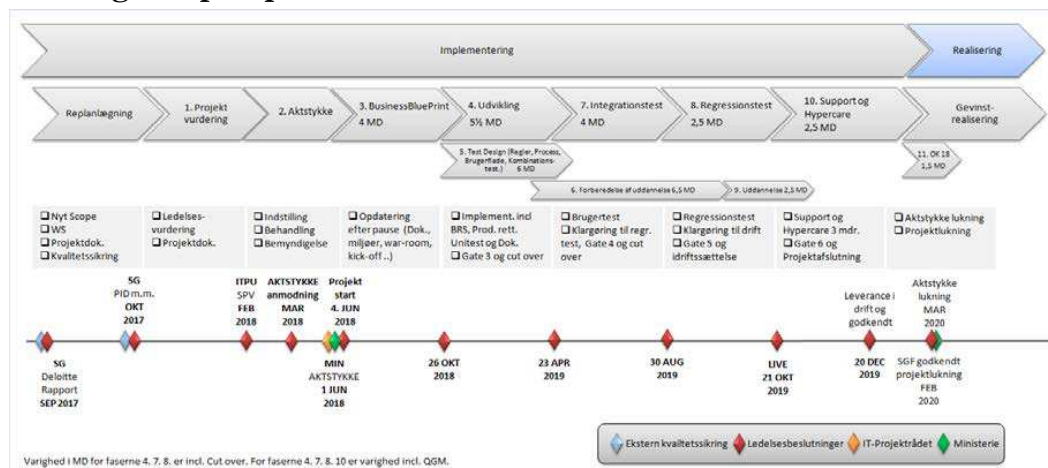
Implementering

Realisering

Replanlægning

1. Projekt vurdering

2. Aktstykke

3. BusinessBluePrint 4 MD

4. Udvikling 5½ MD

7. Integrationstest 4 MD

8. Regressionstest 2,5 MD

10. Support og Hypercare 2,5 MD

Gevinst-realisering

5. Test Design (Regler, Process, Brugerflade, Kombinationstest.) 6 MD

6. Forberedelse af uddannelse 6,5 MD

9. Uddannelse 2,5 MD

11. OK 18 1,5 MD

☐ Nyt Scope
☐ WS
☐ Projektdok.
☐ Kvalitetssikring

☐ Ledelses-vurdering
☐ Projektdok.

☐ Indstilling
☐ Behandling
☐ Bemyndigelse

☐ Opdatering efter pause (Dok., miljøer, war-room, kick-off ..)

☐ Implement. incl BRS, Prod. rett. Unitest og Dok.
☐ Gate 3 og cut over

☐ Brugertest
☐ Klargøring til regr. test, Gate 4 og cut over

☐ Regressionstest
☐ Klargøring til drift
☐ Gate 5 og idriftssættelse

☐ Support og Hypercare 3 mdr.
☐ Gate 6 og Projektafslutning

☐ Aktstykke lukning
☐ Projektlukning

SG Deloitte Rapport SEP 2017

SG PID m.m. OKT 2017

ITPU SPV FEB 2018

AKTSTYKKE anmodning MAR 2018

Projekt start 4. JUN 2018

MIN AKTSTYKKE 1 JUN 2018

26 OKT 2018

23 APR 2019

30 AUG 2019

LIVE 21 OKT 2019

Leverance i drift og godkendt

20 DEC 2019

Aktstykke lukning MAR 2020

SGF godkendt projektlukning FEB 2020

Ekstern kvalitetssikring
Ledelsesbeslutninger
IT-Projektrådet
Ministerie

Varighed i MD for faserne 4. 7. 8. er incl. Cut over. For faserne 4. 7. 8. 10 er varighed incl. QGM.